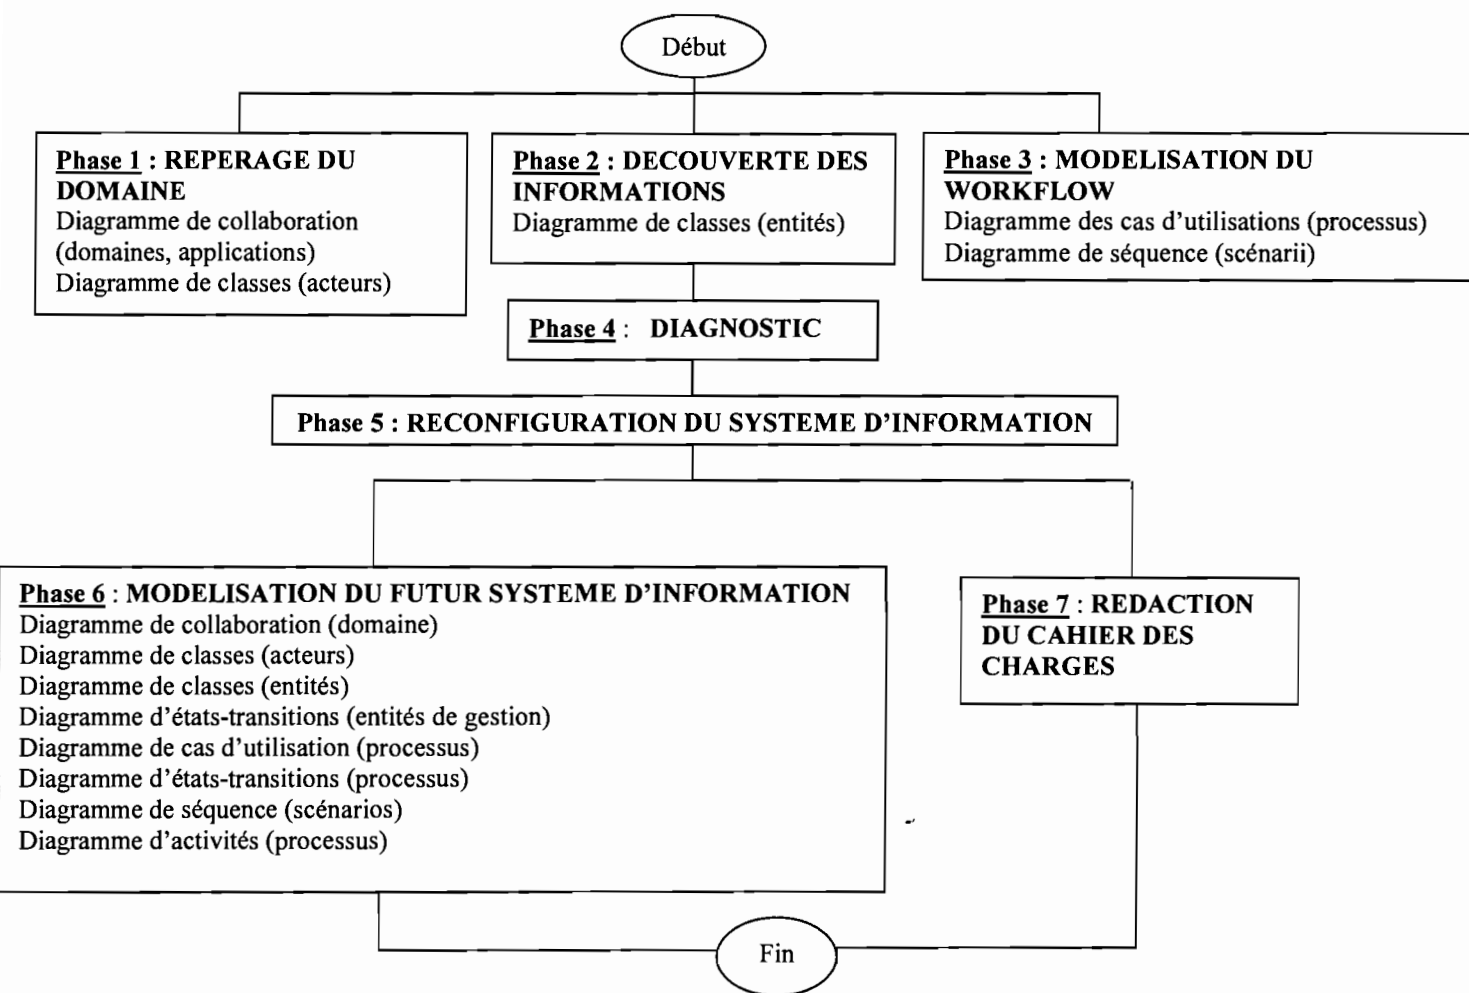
Début

Phase 1 : REPERAGE DU DOMAINE
Diagramme de collaboration (domaines, applications)
Diagramme de classes (acteurs)

Phase 2 : DECOUVERTE DES INFORMATIONS
Diagramme de classes (entités)

Phase 3 : MODELISATION DU WORKFLOW
Diagramme des cas d'utilisations (processus)
Diagramme de séquence (scénarii)

Phase 4 : DIAGNOSTIC

Phase 5 : RECONFIGURATION DU SYSTEME D'INFORMATION

Phase 6 : MODELISATION DU FUTUR SYSTEME D'INFORMATION
Diagramme de collaboration (domaine)
Diagramme de classes (acteurs)
Diagramme de classes (entités)
Diagramme d'états-transitions (entités de gestion)
Diagramme de cas d'utilisation (processus)
Diagramme d'états-transitions (processus)
Diagramme de séquence (scénarios)
Diagramme d'activités (processus)

Phase 7 : REDACTION DU CAHIER DES CHARGES

Fin